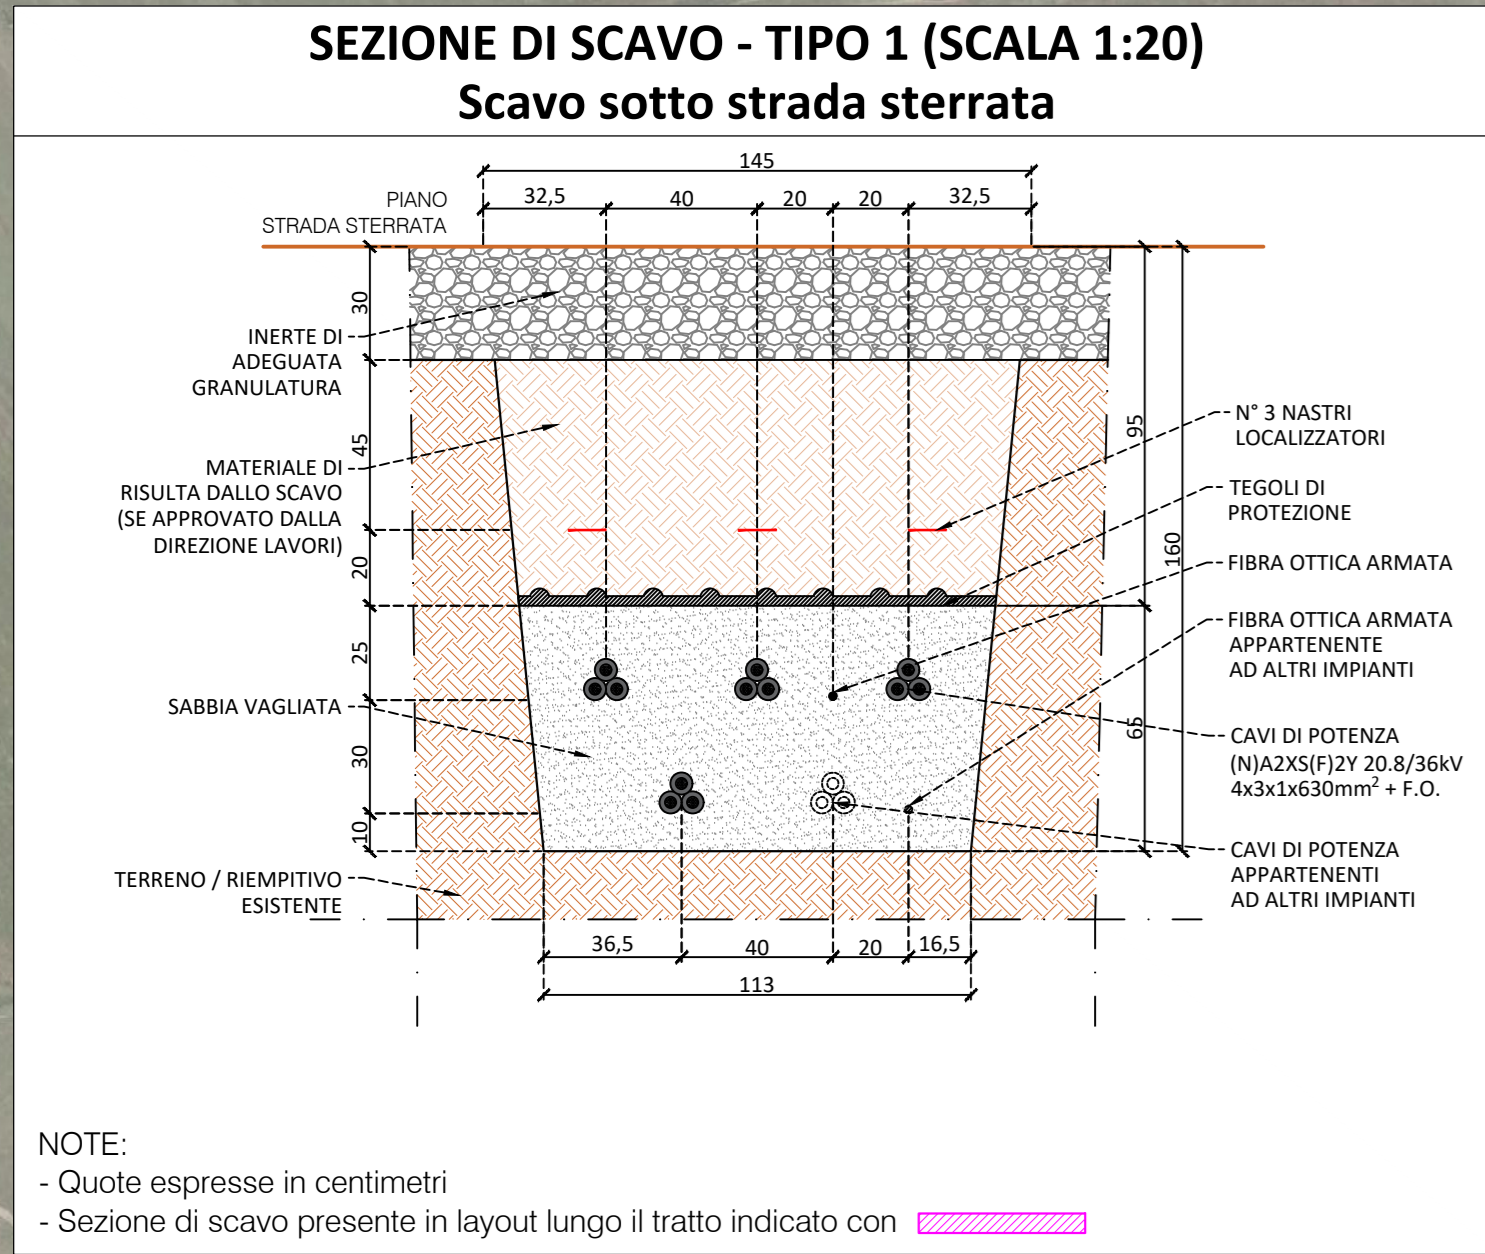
SEZIONE DI SCAVO - TIPO 1 (SCALA 1:20)
Scavo sotto strada sterrata

145

32,5 40 20 20 32,5

PIANO STRADA STERRATA

30

INERTE DI ADEGUATA GRANULATURA

45

MATERIALE DI RISULTA DALLO SCAVO (SE APPROVATO DALLA DIREZIONE LAVORI)

20

25

SABBIA VAGLIATA

30

10

TERRENO / RIEMPITIVO ESISTENTE

95

160

65

N° 3 NASTRI LOCALIZZATORI

TEGOLI DI PROTEZIONE

FIBRA OTTICA ARMATA

FIBRA OTTICA ARMATA APPARTENENTE AD ALTRI IMPIANTI

CAVI DI POTENZA (N)A2XS(F)2Y 20.8/36kV 4x3x1x630mm$^2$ + F.O.

CAVI DI POTENZA APPARTENENTI AD ALTRI IMPIANTI

36,5 40 20 16,5

113

NOTE:
- Quote espresse in centimetri
- Sezione di scavo presente in layout lungo il tratto indicato con